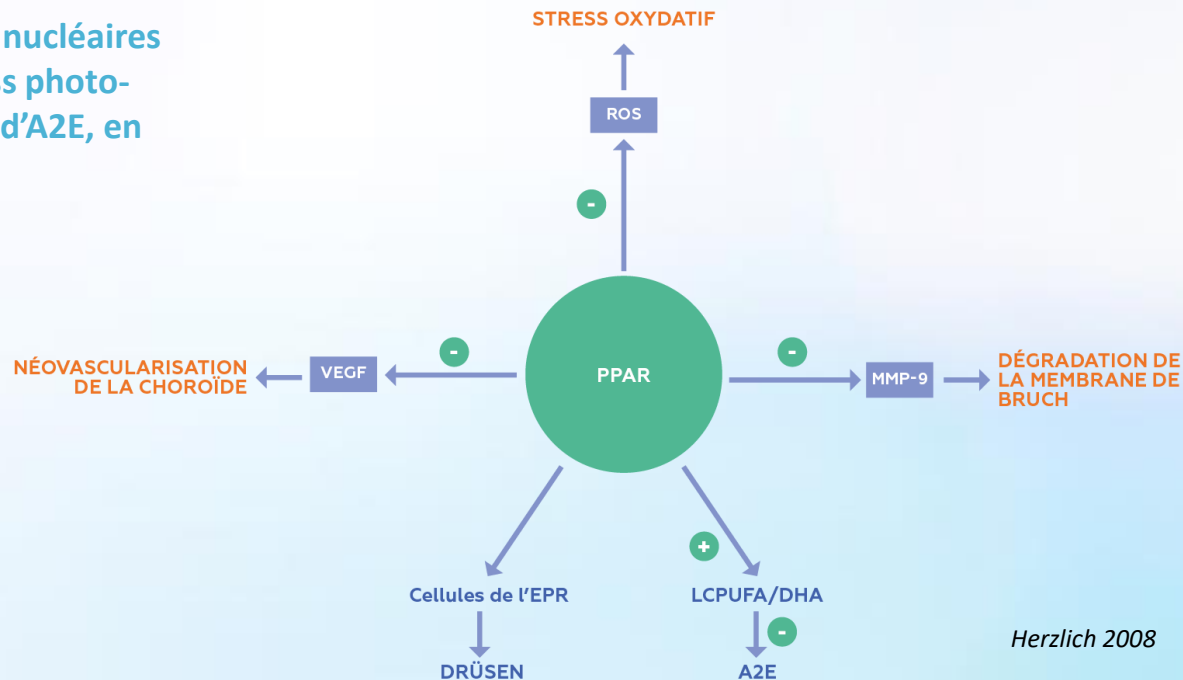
nucléaires
s photo-
d'A2E, en

STRESS OXYDATIF

ROS

-

PPAR

-

NÉOVASCULARISATION DE LA CHOROÏDE

VEGF

-

MMP-9

DÉGRADATION DE LA MEMBRANE DE BRUCH

+

Cellules de l'EPR

DRÜSEN

LCPUFA/DHA

-

A2E

Herzlich 2008